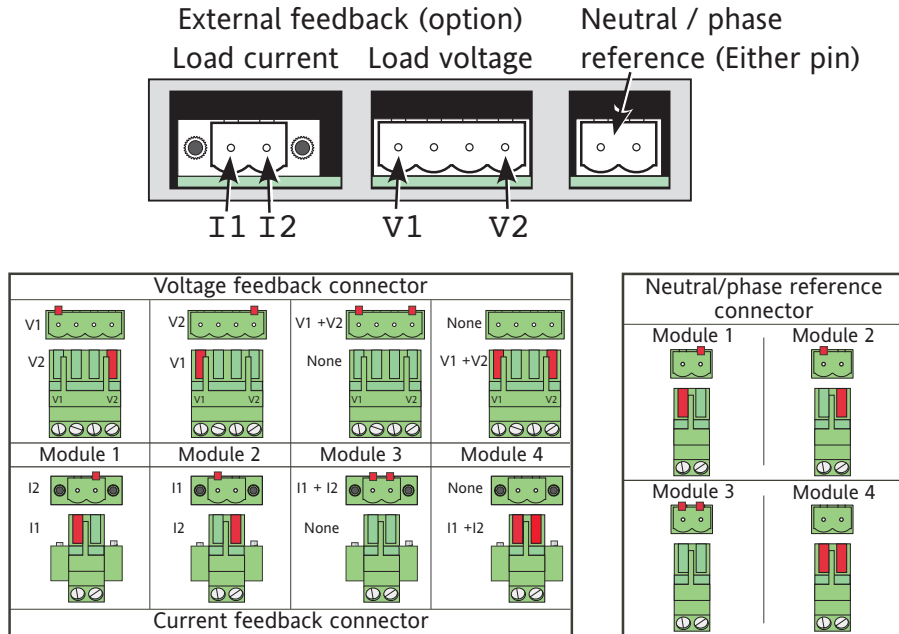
External feedback (option)
Load current Load voltage

Neutral / phase reference (Either pin)

I1 I2 V1 V2

Voltage feedback connector

| V1 | V2 | V1 +V2 | None |
|---|---|---|---|
| V2 V1 V2 | V1 V1 V2 | None V1 V2 | V1 +V2 V1 V2 |
| Module 1 | Module 2 | Module 3 | Module 4 |
| I2 | I1 | I1 + I2 | None |
| I1 | I2 | None | I1 +I2 |

Current feedback connector

Neutral/phase reference connector

| Module 1 | Module 2 |
|---|---|
| Module 3 | Module 4 |